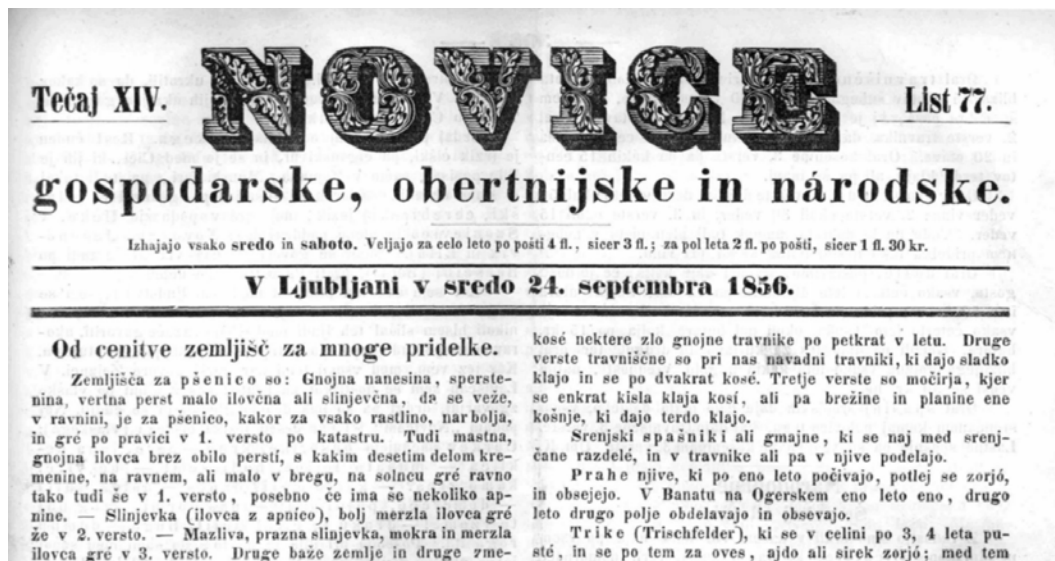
Tečaj XIV.

NOVICE

List 77.

gospodarske, obertnijske in národske.

Izhajajo vsako sredo in saboto. Veljajo za celo leto po pošti 4 fl., sicer 3 fl.; za pol leta 2 fl. po pošti, sicer 1 fl. 30 kr.

V Ljubljani v sredo 24. septembra 1856.

Od cenitve zemljišč za mnoge pridelke.

Zemljišča za pšenico so: Gnojna nanesina, perstenina, vertna perst malo ilovčna ali slinjevčna, da se veže, v ravnini, je za pšenico, kakor za vsako rastlino, nar bolja, in gré po pravici v 1. versto po katastru. Tudi mastna, gnojna ilovca brez obilo perstí, s kakim desetim delom kremenine, na ravnem, ali malo v bregu, na solncu gré ravno tako tudi še v 1. versto, posebno če ima še nekoliko apnine. — Slinjevka (ilovca z apnico), bolj merzla ilovca gré že v 2. versto. — Mazliva, prazna slinjevka, mokra in merzla ilovca gré v 3. versto. Druge baže zemlje in druge zme-

kosé nektere zlo gnojne travnike po petkrat v letu. Druge verste travnišče so pri nas navadni travniki, ki dajo sladko klajo in se po dvakrat kosé. Tretje verste so močirja, kjer se enkrat kisla klaja kosí, ali pa brežine in planine ene košnje, ki dajo terdo klajo.

Srenjski spašniki ali gmajne, ki se naj med srenjčane razdelé, in v travnike ali pa v njive podelajo.

Prahe njive, ki po eno leto počivajo, potlej se zorjó, in obsejejo. V Banatu na Ogerskem eno leto eno, drugo leto drugo polje obdelavajo in obsevajo.

Trike (Trischfelder), ki se v celini po 3, 4 leta pusté, in se po tem za oves, ajdo ali sirek zorjó; med tem